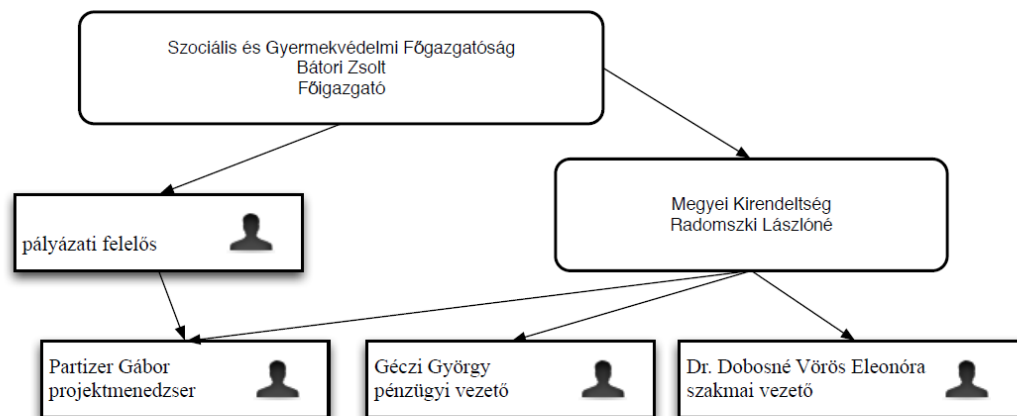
Szociális és Gyermekvédelmi Főgazgatóság
Bátori Zsolt
Főigazgató

pályázati felelős

Megyei Kirendeltség
Radomszki Lászlóné

Partizer Gábor
projektmenedzser

Géczi György
pénzügyi vezető

Dr. Dobosné Vörös Eleonóra
szakmai vezető